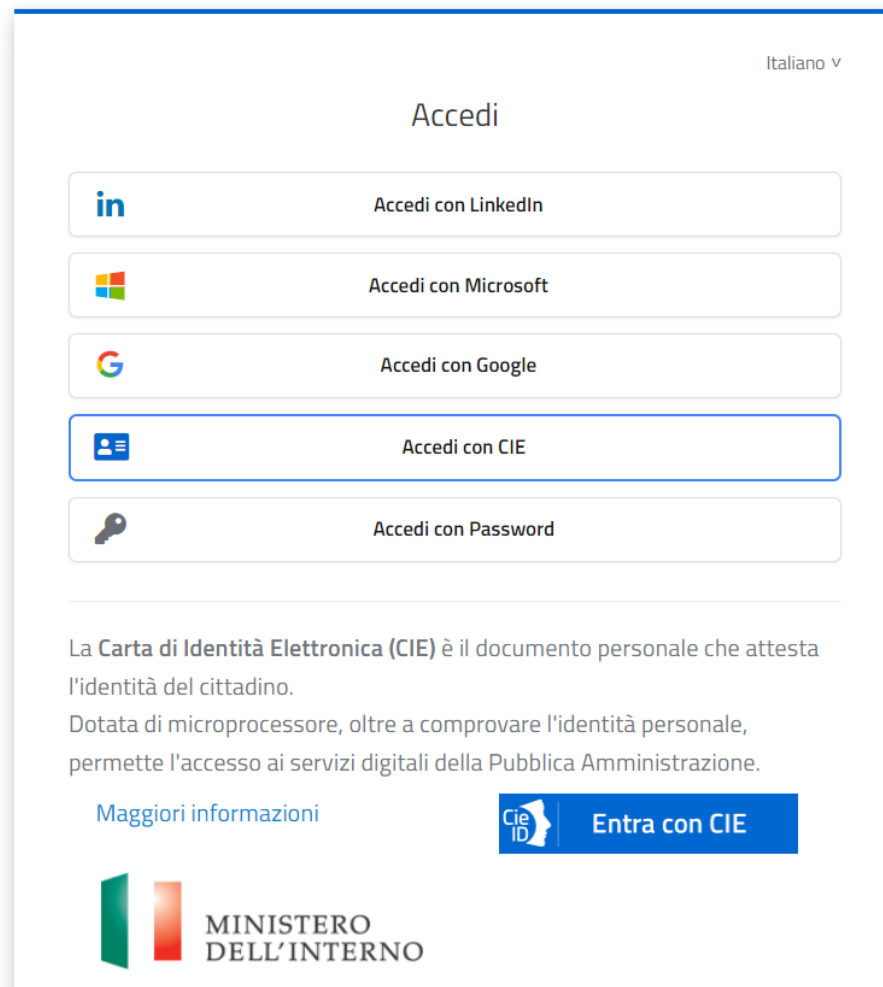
Italiano ˅

Accedi

in Accedi con LinkedIn

Accedi con Microsoft

G Accedi con Google

Accedi con CIE

Accedi con Password

La **Carta di Identità Elettronica (CIE)** è il documento personale che attesta l'identità del cittadino.
Dotata di microprocessore, oltre a comprovare l'identità personale, permette l'accesso ai servizi digitali della Pubblica Amministrazione.

Maggiori informazioni

Cie ID Entra con CIE

MINISTERO DELL'INTERNO